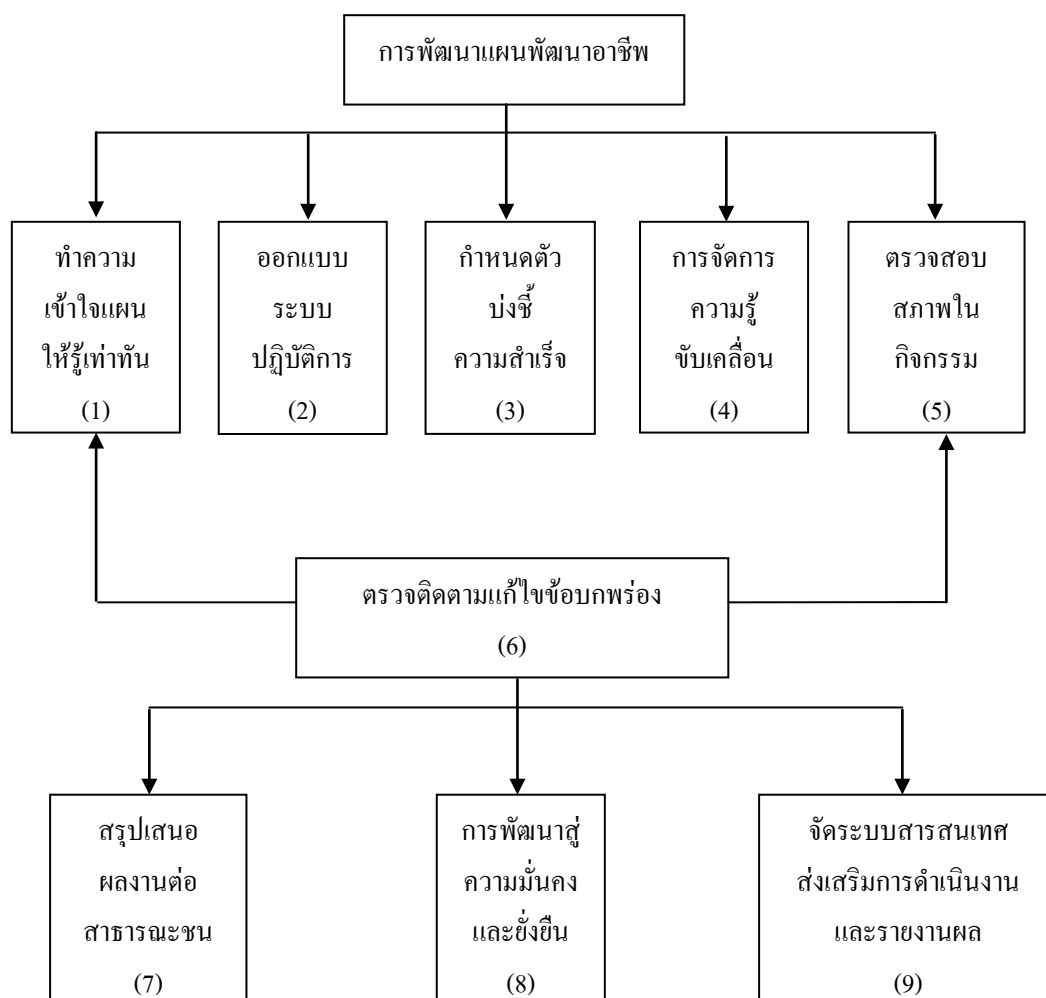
การพัฒนาแผนพัฒนาอาชีพ

ทำความ
เข้าใจแผน
ให้รู้เท่าทัน
(1)

ออกแบบ
ระบบ
ปฏิบัติการ
(2)

กำหนดตัว
บ่งชี้
ความสำเร็จ
(3)

การจัดการ
ความรู้
ขับเคลื่อน
(4)

ตรวจสอบ
สภาพใน
กิจกรรม
(5)

ตรวจติดตามแก้ไขข้อบกพร่อง
(6)

สรุปเสนอ
ผลงานต่อ
สาธารณะชน
(7)

การพัฒนาสู่
ความมั่นคง
และยั่งยืน
(8)

จัดระบบสารสนเทศ
ส่งเสริมการดำเนินงาน
และรายงานผล
(9)